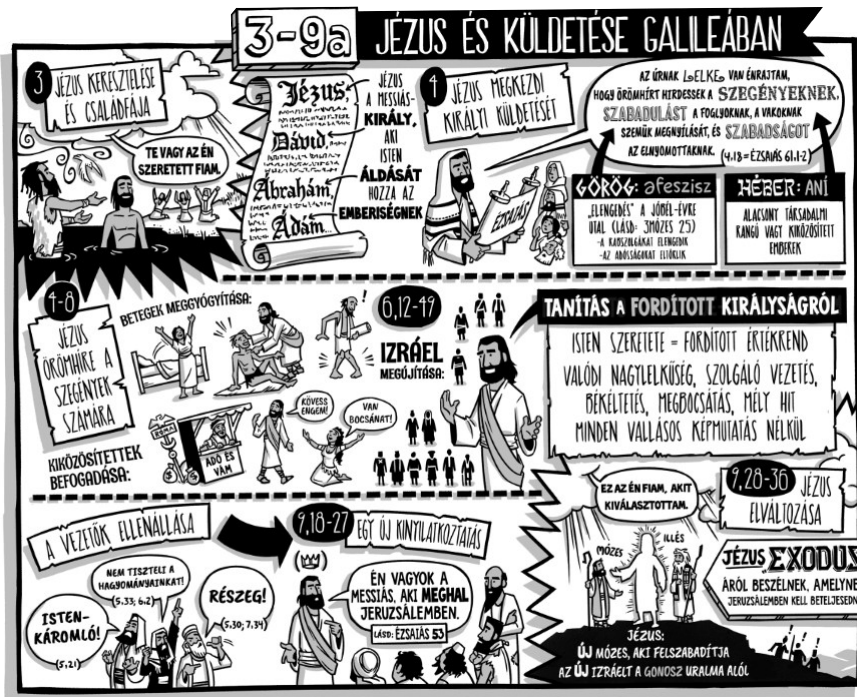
3-9a JÉZUS ÉS KÜLDETÉSE GALILEÁBAN

3 JÉZUS KERESZTELÉSE ÉS CSALÁDFÁJA

TE VAGY AZ ÉN SZERETETT FIAM.

Jézus
Dávid
Ábrahám
Ádám

JÉZUS A MESSIÁS-KIRÁLY, AKI ISTEN ÁLDÁSÁT HOZZA AZ EMBERISÉGNEK

4 JÉZUS MEGKEZDI KIRÁLYI KÜLDETÉSÉT

ÉZSAIÁS

AZ ÚRNAK LELKE VAN ÉNRAJTAM, HOGY ÖRÖMHÍRT HIRDESSEK A SZEGÉNYEKNEK, SZABADULÁST A FOGLYOKNAK, A VAKOKNAK SZEMÜK MEGNYÍLÁSÁT, ÉS SZABADSÁGOT AZ ELNYOMOTTAKNAK.
(4,18 = ÉZSAIÁS 61,1-2)

GÖRÖG: afeszisz
„ELENGEDÉS" A JÓBEL-ÉVRE UTAL (LÁSD: 3MÓZES 25)
-A KADSZOLGÁKAT ELENGEDIK
-AZ ADÓSSÁGOKAT ELODJÁK

HÉBER: ANÍ
ALACSONY TÁRSADALMI RANGÚ VAGY KIKÖZÖSÍTETT EMBEREK

4-8
JÉZUS ÖRÖMHÍRE A SZEGÉNYEK SZÁMÁRA

BETEGEK MEGGYÓGYÍTÁSA:

KIKÖZÖSÍTETTEK BEFOGADÁSA:

ADÓ ÉS VÁM

KÖVESS ENGEM!

VAN BOCSÁNAT!

6,12-49
IZRÁEL MEGÚJÍTÁSA:

TANÍTÁS A FORDÍTOTT KIRÁLYSÁGRÓL

ISTEN SZERETETE = FORDÍTOTT ÉRTÉKREND
VALÓDI NAGYLELKŰSÉG, SZOLGÁLÓ VEZETÉS, BÉKÉLTETÉS, MEGBOCSÁTÁS, MÉLY HIT
MINDEN VALLÁSOS KÉPMUTATÁS NÉLKÜL

EZ AZ ÉN FIAM, AKIT KIVÁLASZTOTTAM.

9,28-36 JÉZUS ELVÁLTOZÁSA

MÓZES
ILLÉS

JÉZUS EXODUS
ÁRÓL BESZÉLNEK, AMELYNE
JERUZSÁLEMBEN KELL BETELJESEDN

JÉZUS: ÚJ MÓZES, AKI FELSZABADÍTJA AZ ÚJ IZRÁELT A GONOSZ URALMA ALÓL

A VEZETŐK ELLENÁLLÁSA

NEM TISZTELI A HAGYOMÁNYAINKAT!
(5,33; 6,2)

ISTEN-KÁROMLÓ!
(5,21)

RÉSZEG!
(5,30; 7,34)

9,18-27 EGY ÚJ KINYILATKOZTATÁS

ÉN VAGYOK A MESSIÁS, AKI MEGHAL JERUZSÁLEMBEN.
LÁSD: ÉZSAIÁS 53